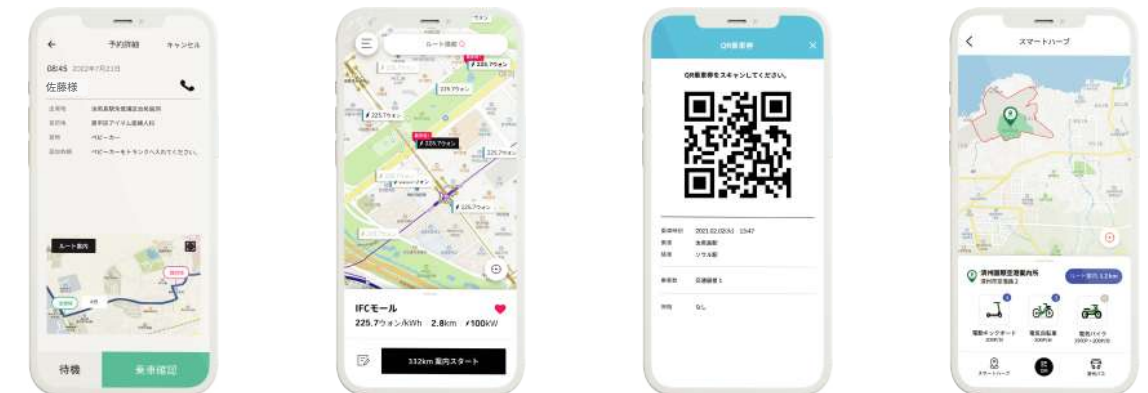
予約詳細 キャンセル

08:45 2022年7月21日

佐藤様

出発地 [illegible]
目的地 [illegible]
荷物 ベビーカー
追加依頼 ベビーカーをトランクへ入れてください。

ルート案内

待機 乗車確認

ルート検索

225.7ウォン
225.7ウォン
225.7ウォン
225.7ウォン
225.7ウォン
225.7ウォン

IFCモール
225.7ウォン/kWh | 2.8km | ⚡100kW

332km 案内スタート

QR乗車券

QR乗車券をスキャンしてください。

乗車時刻 2021.02.02(火) 15:47
乗車 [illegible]
降車 ソウル駅

乗車数 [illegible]

情報 なし

スマートハーブ

済州国際空港案内所

ルート案内 1.2km

電動キックボード
電動自転車
電気バイク

スマートハーブ